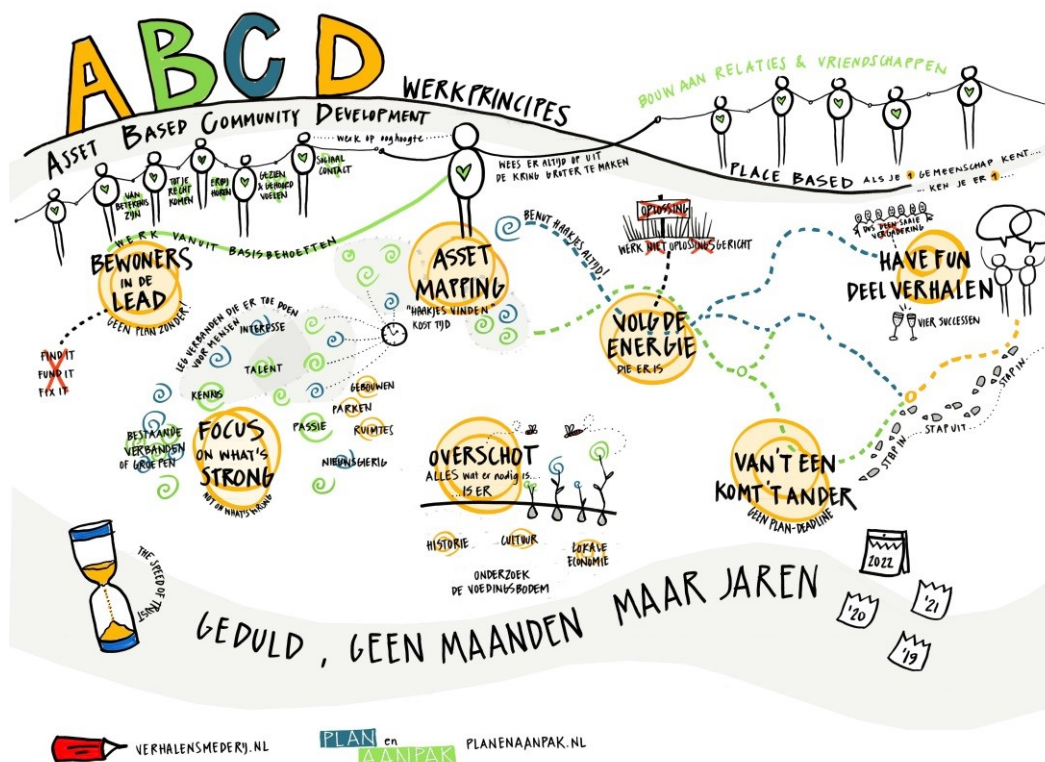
ABCD
ASSET BASED COMMUNITY DEVELOPMENT
WERKPRINCIPES

BOUW AAN RELATIES & VRIENDSCHAPPEN

WERK OP ooghoogte

WEES ER ALTIJD OP UIT DE KRING GROTER TE MAKEN

PLACE BASED ALS JE 1 GEMEENSCHAP KENT.... ... KEN JE ER 1....

VAN BETEKENIS ZIJN
TOT JE RECHT KOMEN
ERBIJ HOREN
GEZIEN & GEHOORD VOELEN
SOCIAAL CONTACT

WERK VANUIT BASISBEHOEFTEN

BEWONERS IN DE LEAD
GEEN PLAN ZONDER!

FIND IT
FUND IT
FIX IT

ASSET MAPPING
"HAAKJES VINDEN"
KOST TIJD

BENUT HAAKJES ALTIJD!

OPLOSSING
WERK NIET OPLOSSINGSGERICHT

VOLG DE ENERGIE
DIE ER IS

HAVE FUN
DEEL VERHALEN
DUS GEEN SAAIE VERGADERING
VIER SUCCESSEN

LEG VERBANDEN DIE ER TOE DOEN VOOR MENSEN
INTERESSE
TALENT
KENNIS
GEBOUWEN
PARKEN
RUIMTES
PASSIE
NIEUWSGIERIG

BESTAANDE VERBANDEN OF GROEPEN

FOCUS ON WHAT'S STRONG
NOT ON WHAT'S WRONG

OVERSCHOT
ALLES wat er nodig is... ...IS ER

HISTORIE
CULTUUR
LOKALE ECONOMIE
ONDERZOEK DE VOEDINGSBODEM

VAN 'T EEN KOMT 'T ANDER
GEEN PLAN-DEADLINE

STAP IN
STAP UIT
STAP IN
STAP IN

THE SPEED OF TRUST

2022

GEDULD , GEEN MAANDEN MAAR JAREN

'20
'21
'19

VERHALENSMEDERIJ.NL
PLAN en AANPAK
PLANENAANPAK.NL